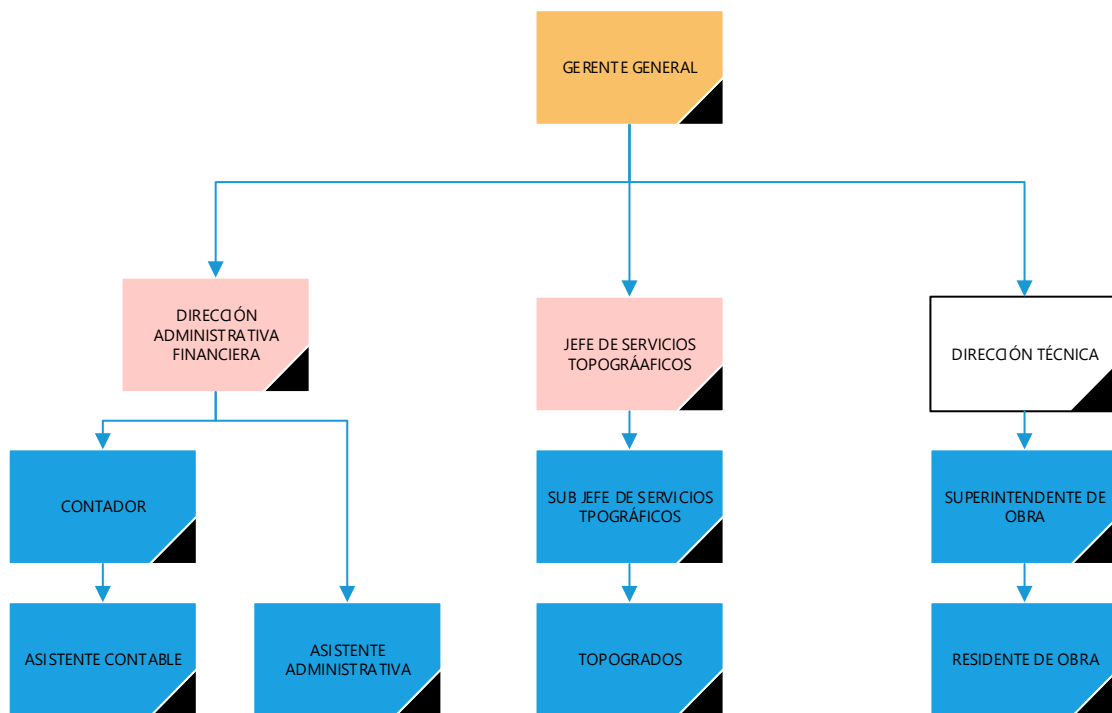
GERENTE GENERAL

DIRECCIÓN ADMINISTRATIVA FINANCIERA

JEFE DE SERVICIOS TOPOGRÁAFICOS

DIRECCIÓN TÉCNICA

CONTADOR

SUB JEFE DE SERVICIOS TPOGRÁFICOS

SUPERINTENDENTE DE OBRA

ASISTENTE CONTABLE

ASISTENTE ADMINISTRATIVA

TOPOGRADOS

RESIDENTE DE OBRA